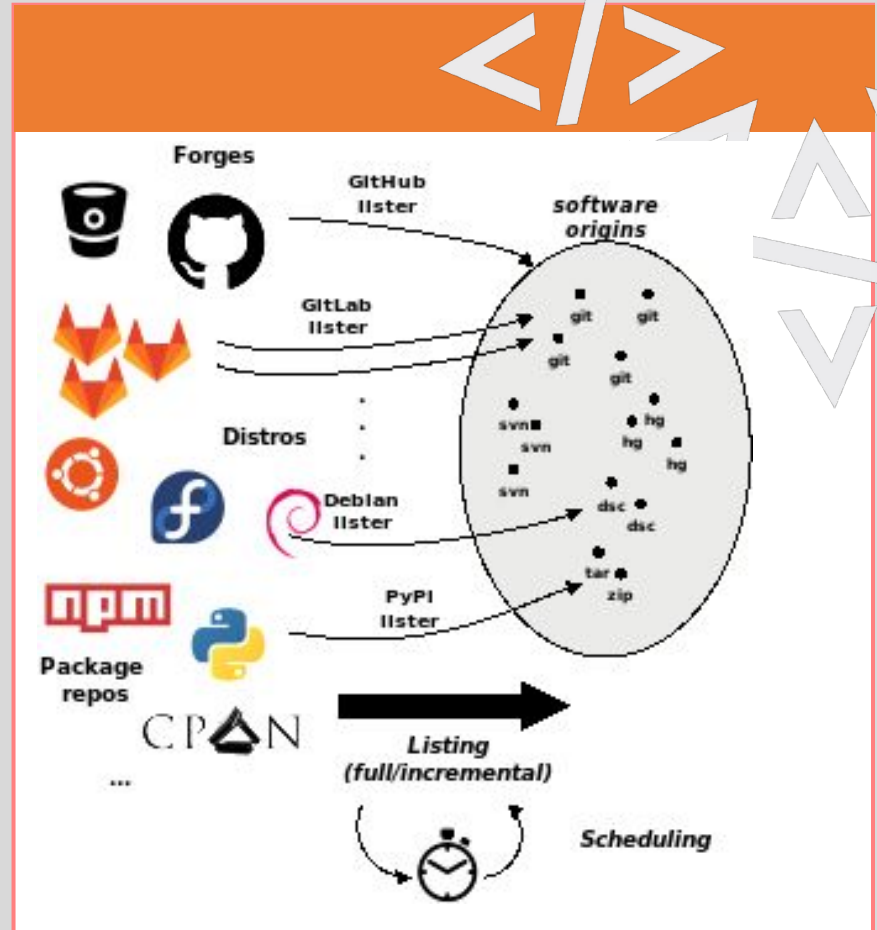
</>

Forges

GitHub lister

software origins

git git git git

GitLab lister

svn svn svn

hg hg hg

Distros

Debian lister

dsc dsc

tar zip

npm

PyPI lister

Package repos

CPAN

...

Listing (full/incremental)

Scheduling